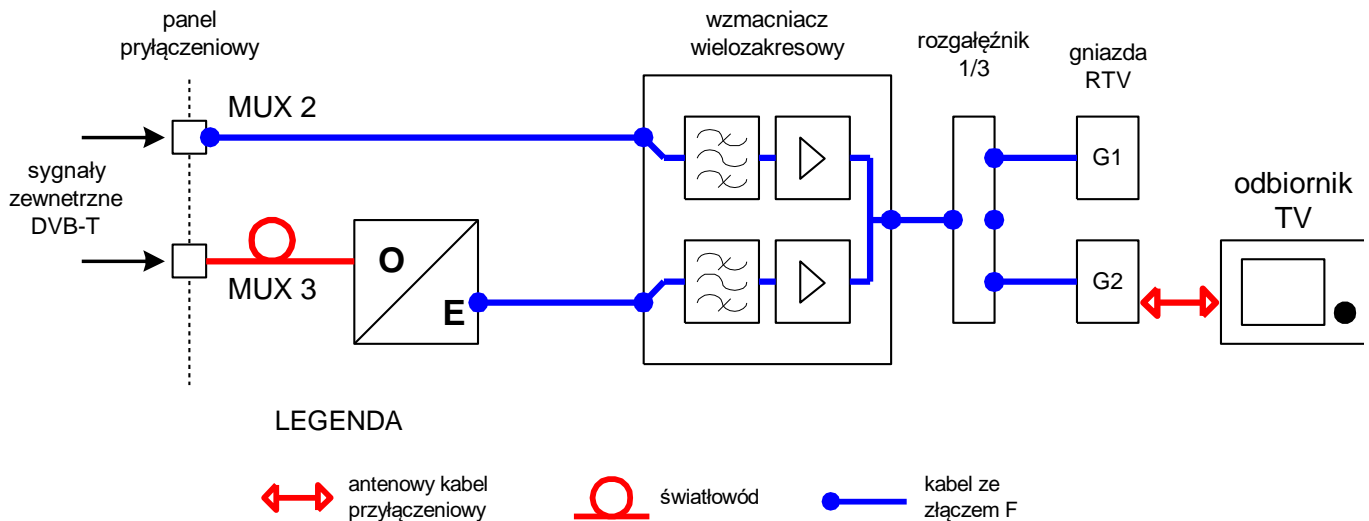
panel przyłączeniowy

wzmacniacz wielozakresowy

rozgałęźnik 1/3

gniazda RTV

MUX 2

sygnały zewnetrzne DVB-T

G1

odbiornik TV

O

MUX 3

E

G2

LEGENDA

antenowy kabel przyłączeniowy

światłowód

kabel ze złączem F